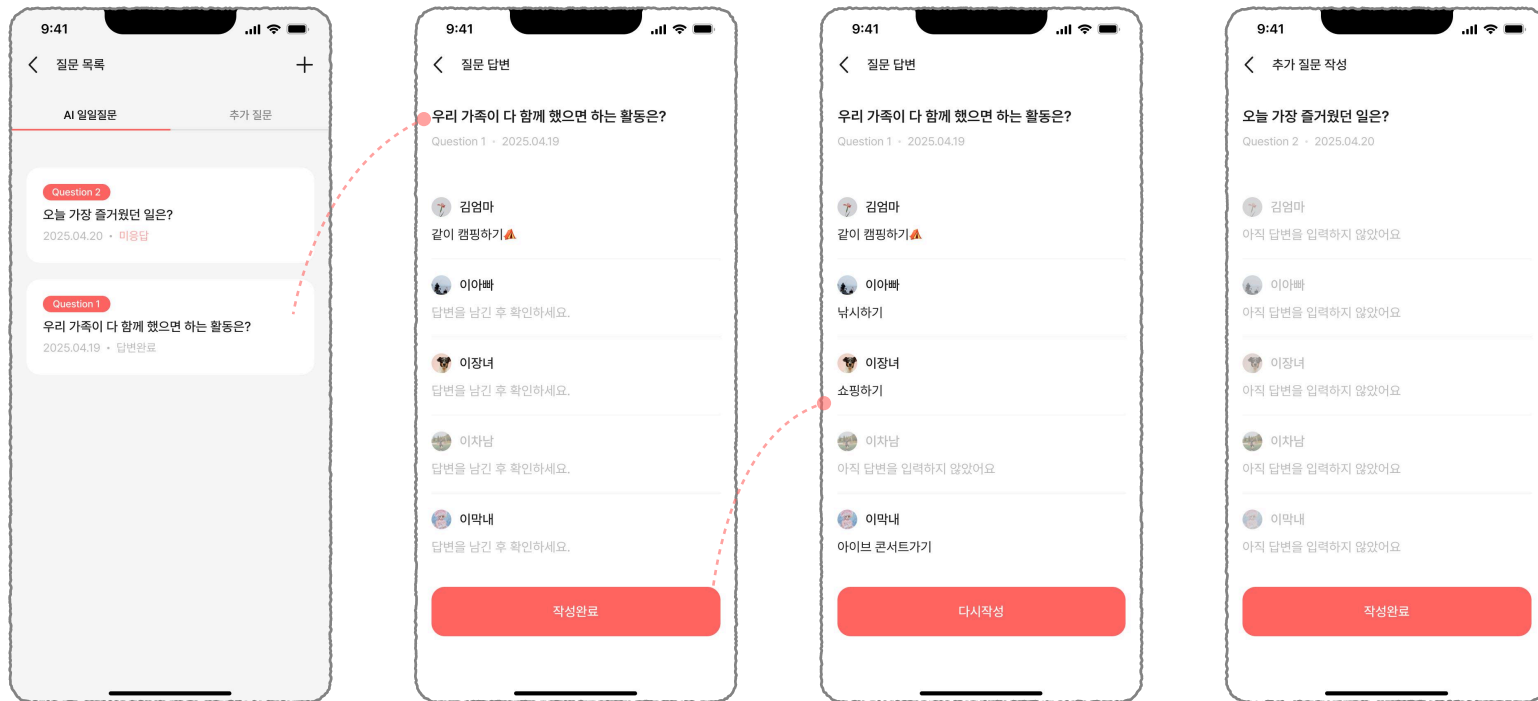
9:41

질문 목록

AI 일일질문

추가 질문

Question 2

오늘 가장 즐거웠던 일은?

2025.04.20 • 미응답

Question 1

우리 가족이 다 함께 했으면 하는 활동은?

2025.04.19 • 답변완료

9:41

질문 답변

우리 가족이 다 함께 했으면 하는 활동은?

Question 1 • 2025.04.19

김엄마

같이 캠핑하기⛺

이아빠

답변을 남긴 후 확인하세요.

이장녀

답변을 남긴 후 확인하세요.

이차남

답변을 남긴 후 확인하세요.

이막내

답변을 남긴 후 확인하세요.

작성완료

9:41

질문 답변

우리 가족이 다 함께 했으면 하는 활동은?

Question 1 • 2025.04.19

김엄마

같이 캠핑하기⛺

이아빠

낚시하기

이장녀

쇼핑하기

이차남

아직 답변을 입력하지 않았어요

이막내

아이브 콘서트가기

다시작성

9:41

추가 질문 작성

오늘 가장 즐거웠던 일은?

Question 2 • 2025.04.20

김엄마

아직 답변을 입력하지 않았어요

이아빠

아직 답변을 입력하지 않았어요

이장녀

아직 답변을 입력하지 않았어요

이차남

아직 답변을 입력하지 않았어요

이막내

아직 답변을 입력하지 않았어요

작성완료